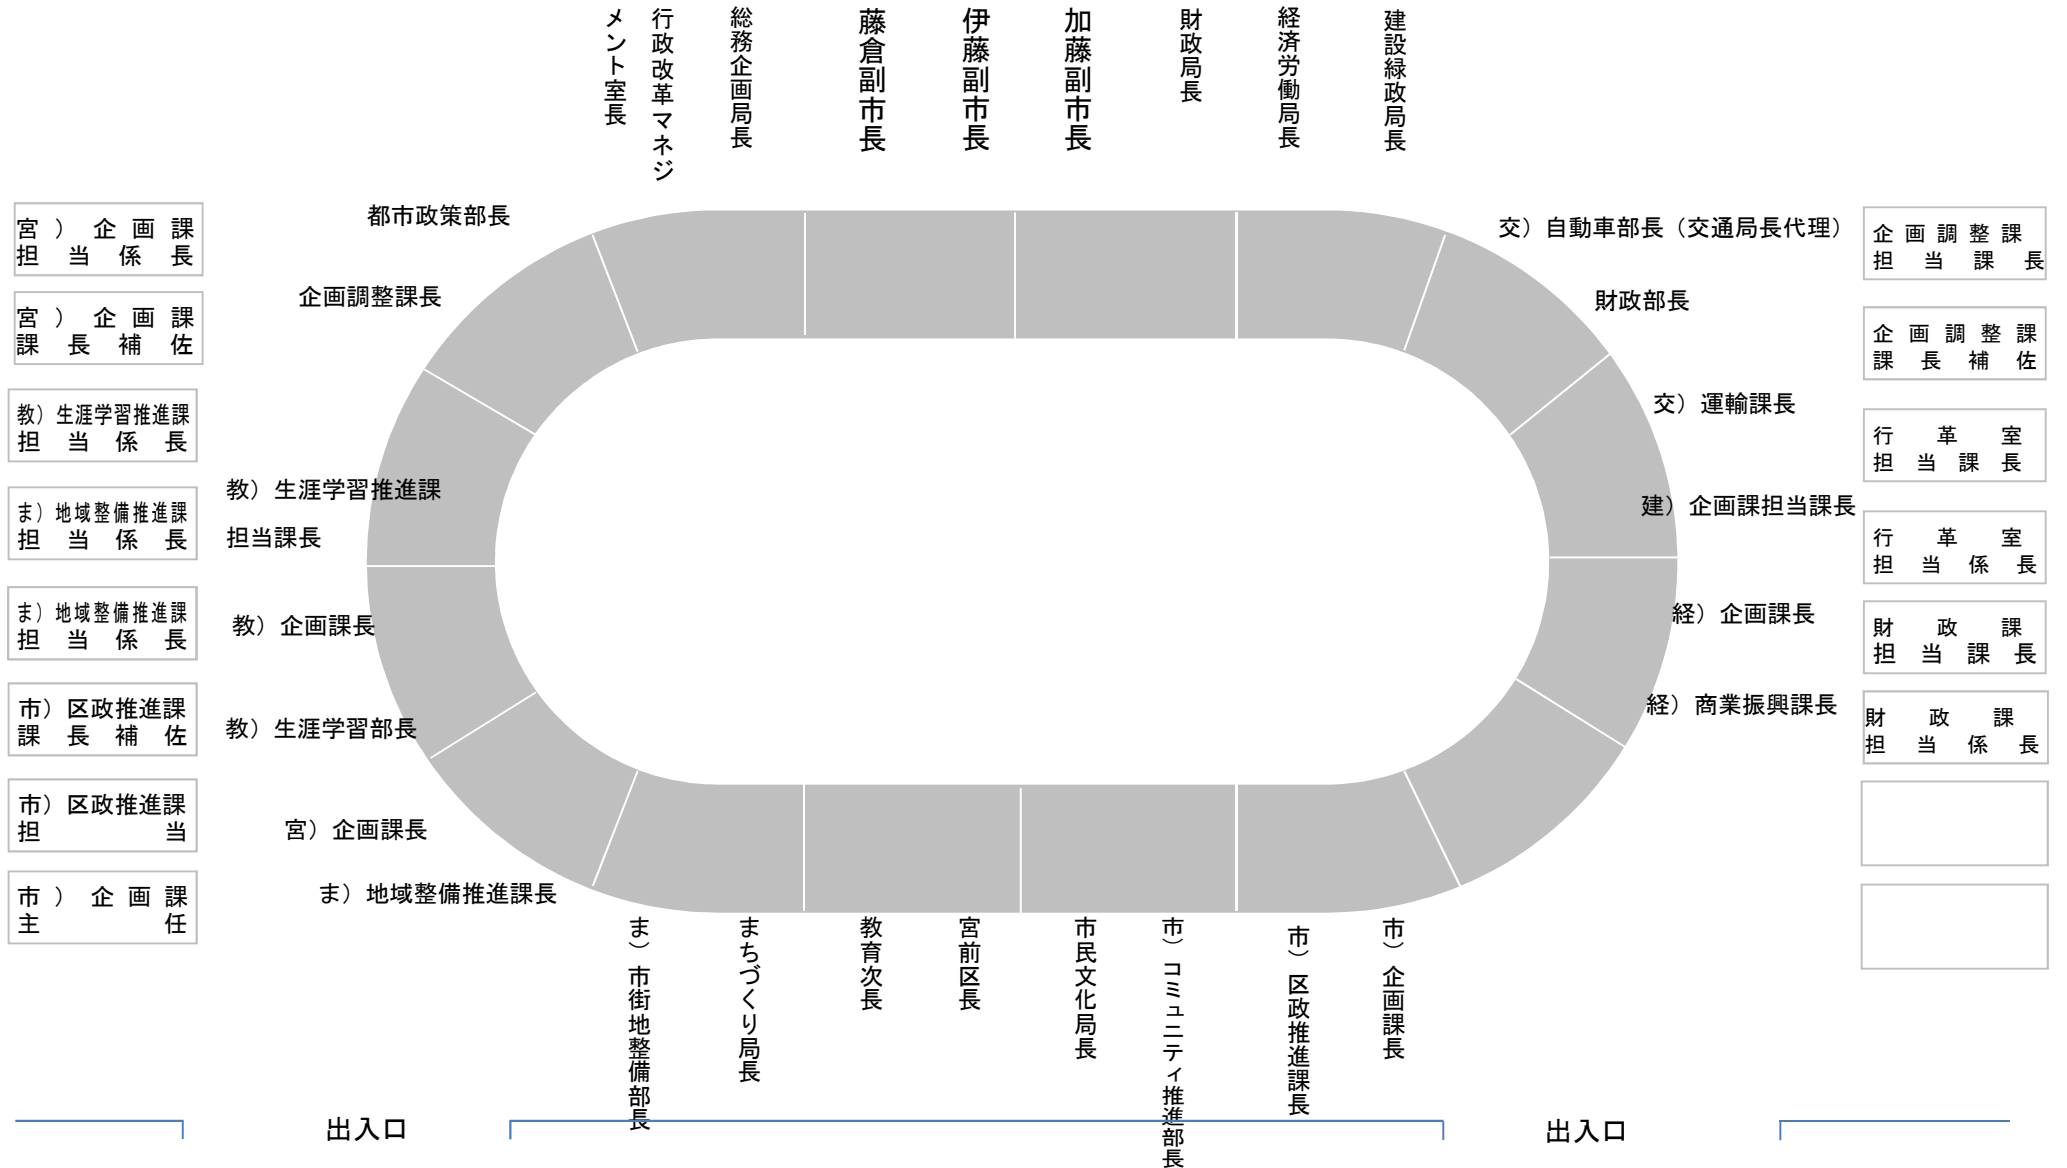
メント室長
行政改革マネジ
総務企画局長
藤倉副市長
伊藤副市長
加藤副市長
財政局長
経済労働局長
建設緑政局長

都市政策部長
企画調整課長
教）生涯学習推進課
担当課長
教）企画課長
教）生涯学習部長
宮）企画課長
ま）地域整備推進課長

交）自動車部長（交通局長代理）
財政部長
交）運輸課長
建）企画課担当課長
経）企画課長
経）商業振興課長

宮）企画課
担当係長

宮）企画課
課長補佐

教）生涯学習推進課
担当係長

ま）地域整備推進課
担当係長

ま）地域整備推進課
担当係長

市）区政推進課
課長補佐

市）区政推進課
担当

市）企画課
主任

企画調整課
担当課長

企画調整課
課長補佐

行革室
担当課長

行革室
担当係長

財政課
担当課長

財政課
担当係長

ま）市街地整備部長
まちづくり局長
教育次長
宮前区長
市民文化局長
市）コミュニティ推進部長
市）区政推進課長
市）企画課長

出入口
出入口